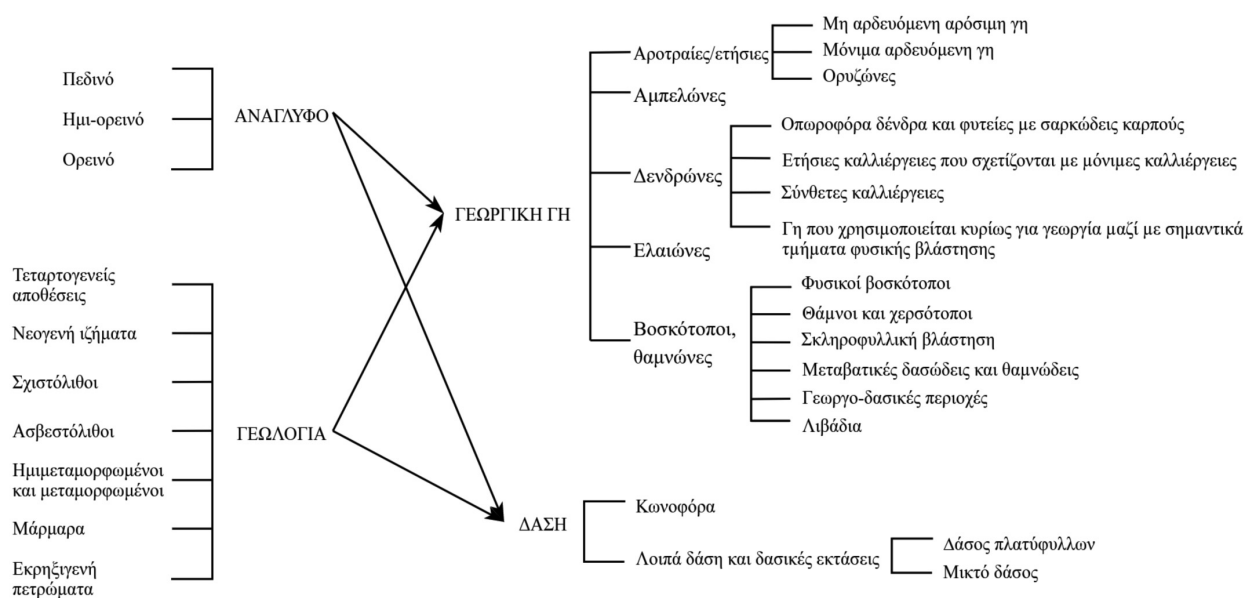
Πεδινό
Ημι-ορεινό
Ορεινό

ΑΝΑΓΛΥΦΟ

Τεταρτογενείς αποθέσεις
Νεογενή ιζήματα
Σχιστόλιθοι
Ασβεστόλιθοι
Ημιμεταμορφωμένοι και μεταμορφωμένοι
Μάρμαρα
Εκρηξιγενή πετρώματα

ΓΕΩΛΟΓΙΑ

ΓΕΩΡΓΙΚΗ ΓΗ

Αροτραίες/ετήσιες
Μη αρδευόμενη αρόσιμη γη
Μόνιμα αρδευόμενη γη
Ορυζώνες

Αμπελώνες

Δενδρώνες
Οπωροφόρα δένδρα και φυτείες με σαρκώδεις καρπούς
Ετήσιες καλλιέργειες που σχετίζονται με μόνιμες καλλιέργειες
Σύνθετες καλλιέργειες
Γη που χρησιμοποιείται κυρίως για γεωργία μαζί με σημαντικά τμήματα φυσικής βλάστησης

Ελαιώνες

Βοσκότοποι, θαμνώνες
Φυσικοί βοσκότοποι
Θάμνοι και χερσότοποι
Σκληροφυλλική βλάστηση
Μεταβατικές δασώδεις και θαμνώδεις
Γεωργο-δασικές περιοχές
Λιβάδια

ΔΑΣΗ

Κωνοφόρα
Λοιπά δάση και δασικές εκτάσεις
Δάσος πλατύφυλλων
Μικτό δάσος